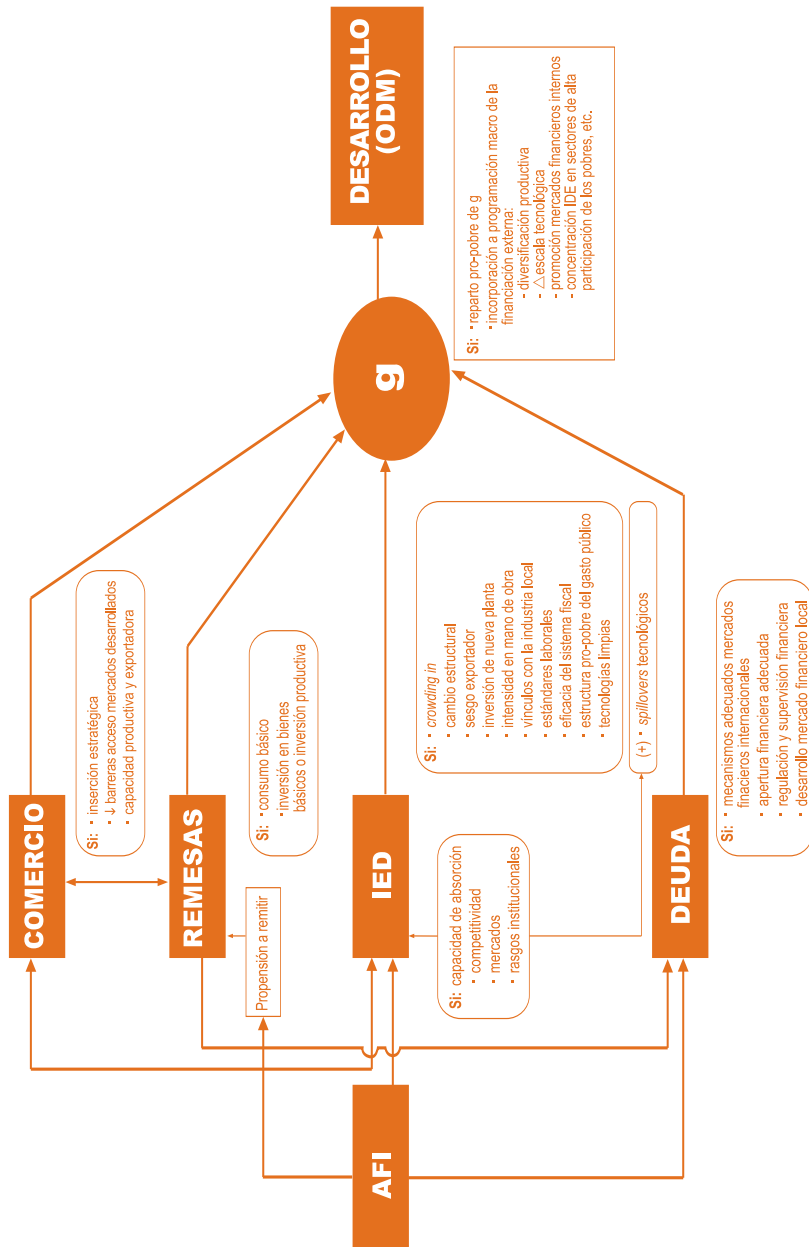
DESARROLLO (ODM)

Si: • reparto pro-pobre de g
• incorporación a programación macro de la financiación externa:
- diversificación productiva
- △ escala tecnológica
- promoción mercados financieros internos
- concentración IDE en sectores de alta participación de los pobres, etc.

g

COMERCIO

Si: • inserción estratégica
• ↓ barreras acceso mercados desarrollados
• capacidad productiva y exportadora

REMESAS

Propensión a remitir

Si: • consumo básico
• inversión en bienes básicos o inversión productiva

IED

Si: • capacidad de absorción
• competitividad
• mercados
• rasgos institucionales

Si: • *crowding in*
• cambio estructural
• sesgo exportador
• inversión de nueva planta
• intensidad en mano de obra
• vínculos con la industria local
• estándares laborales
• eficacia del sistema fiscal
• estructura pro-pobre del gasto público
• tecnologías limpias

(+) • *spillovers* tecnológicos

DEUDA

Si: • mecanismos adecuados mercados finacieros internacionales
• apertura financiera adecuada
• regulación y supervisión financiera
• desarrollo mercado financiero local

AFI